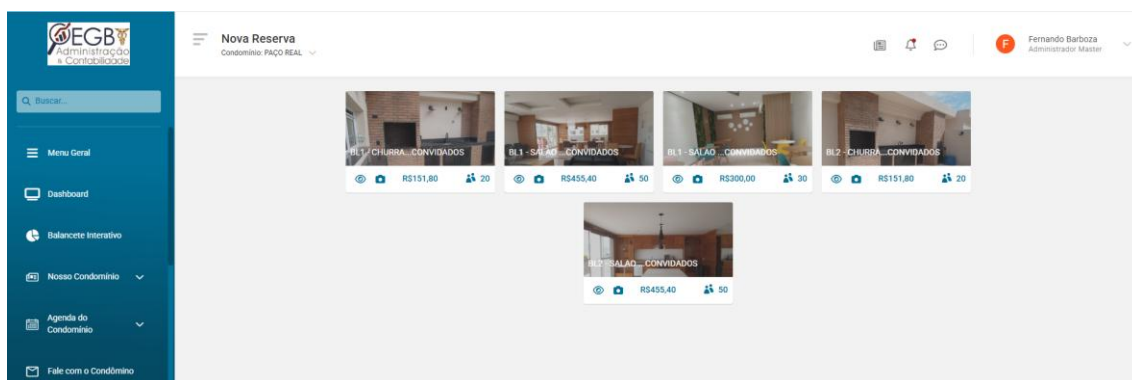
EGB
Administração & Contabilidade

Q Buscar...

Menu Geral

Dashboard

Balancete Interativo

Nosso Condomínio

Agenda do Condomínio

Fale com o Condômino

Nova Reserva
Condomínio: PAÇO REAL

F Fernando Barboza
Administrador Master

BL1 - CHURRA...CONVIDADOS
R$151,80 20

BL1 - SALAO ...CONVIDADOS
R$455,40 50

BL1 - SALAO ...CONVIDADOS
R$300,00 30

BL2 - CHURRA...CONVIDADOS
R$151,80 20

BL2 - SALAO ...CONVIDADOS
R$455,40 50